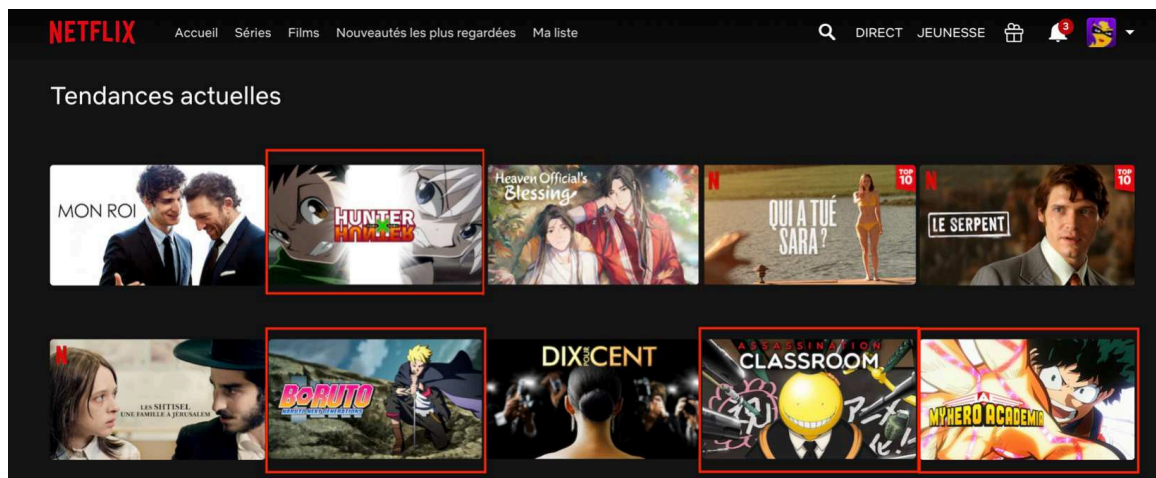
NETFLIX Accueil Séries Films Nouveautés les plus regardées Ma liste

DIRECT JEUNESSE 3

Tendances actuelles

MON ROI

HUNTER HUNTER

Heaven Official's Blessing

N QUI A TUÉ SARA? TOP 10

N LE SERPENT TOP 10

N LES SHTISEL UNE FAMILLE À JÉRUSALEM

BORUTO NARUTO NEXT GENERATIONS

DIX POUR CENT

ASSASSINATION CLASSROOM

MY HERO ACADEMIA